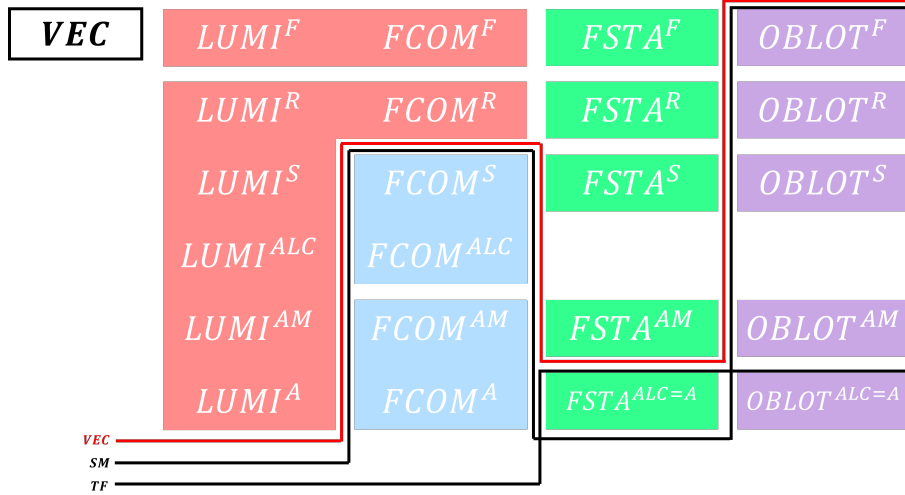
$VEC$

$LUMI^F$ $FCOM^F$ $FSTA^F$ $OBLOT^F$

$LUMI^R$ $FCOM^R$ $FSTA^R$ $OBLOT^R$

$LUMI^S$ $FCOM^S$ $FSTA^S$ $OBLOT^S$

$LUMI^{ALC}$ $FCOM^{ALC}$

$LUMI^{AM}$ $FCOM^{AM}$ $FSTA^{AM}$ $OBLOT^{AM}$

$LUMI^A$ $FCOM^A$ $FSTA^{ALC=A}$ $OBLOT^{ALC=A}$

$VEC$

$SM$

$TF$